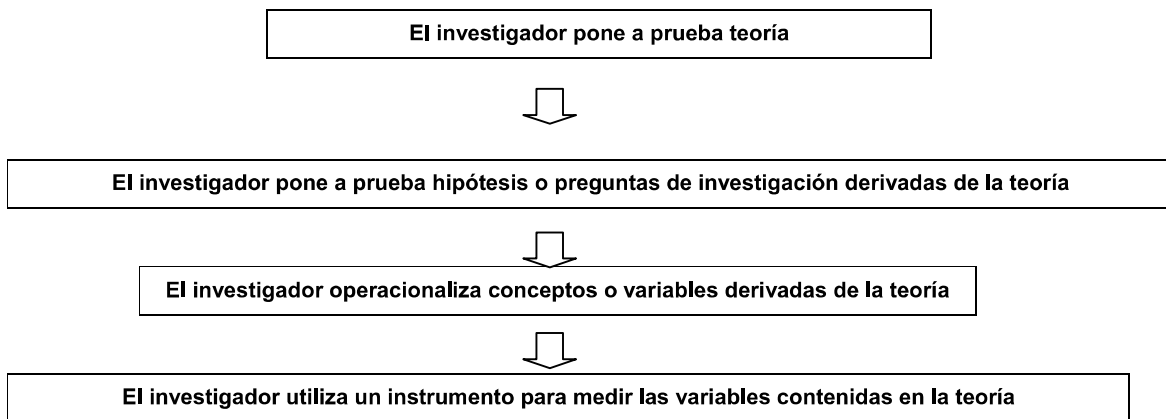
El investigador pone a prueba teoría

El investigador pone a prueba hipótesis o preguntas de investigación derivadas de la teoría

El investigador operacionaliza conceptos o variables derivadas de la teoría

El investigador utiliza un instrumento para medir las variables contenidas en la teoría